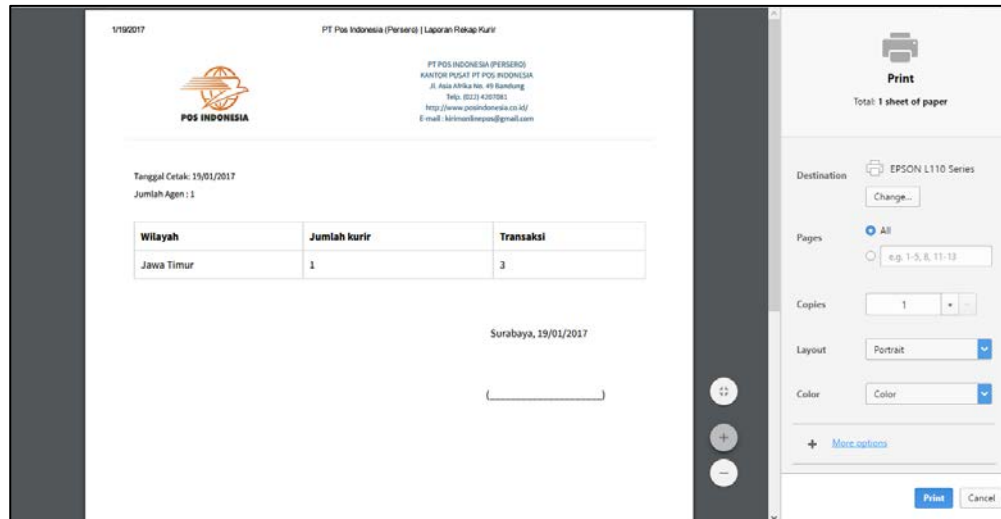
1/19/2017 PT Pos Indonesia (Persero) | Laporan Rekap Kurir

POS INDONESIA

PT POS INDONESIA (PERSERO)
KANTOR PUSAT PT POS INDONESIA
Jl. Asia Afrika No. 49 Bandung
Telp. (022) 4207081
http://www.posindonesia.co.id/
E-mail : kirimonlinepos@gmail.com

Tanggal Cetak: 19/01/2017
Jumlah Agen : 1

| Wilayah | Jumlah kurir | Transaksi |
|---|---|---|
| Jawa Timur | 1 | 3 |

Surabaya, 19/01/2017

(________________)

Print
Total: 1 sheet of paper

Destination EPSON L110 Series
Change...

Pages All
e.g. 1-5, 8, 11-13

Copies 1

Layout Portrait

Color Color

More options

Print Cancel